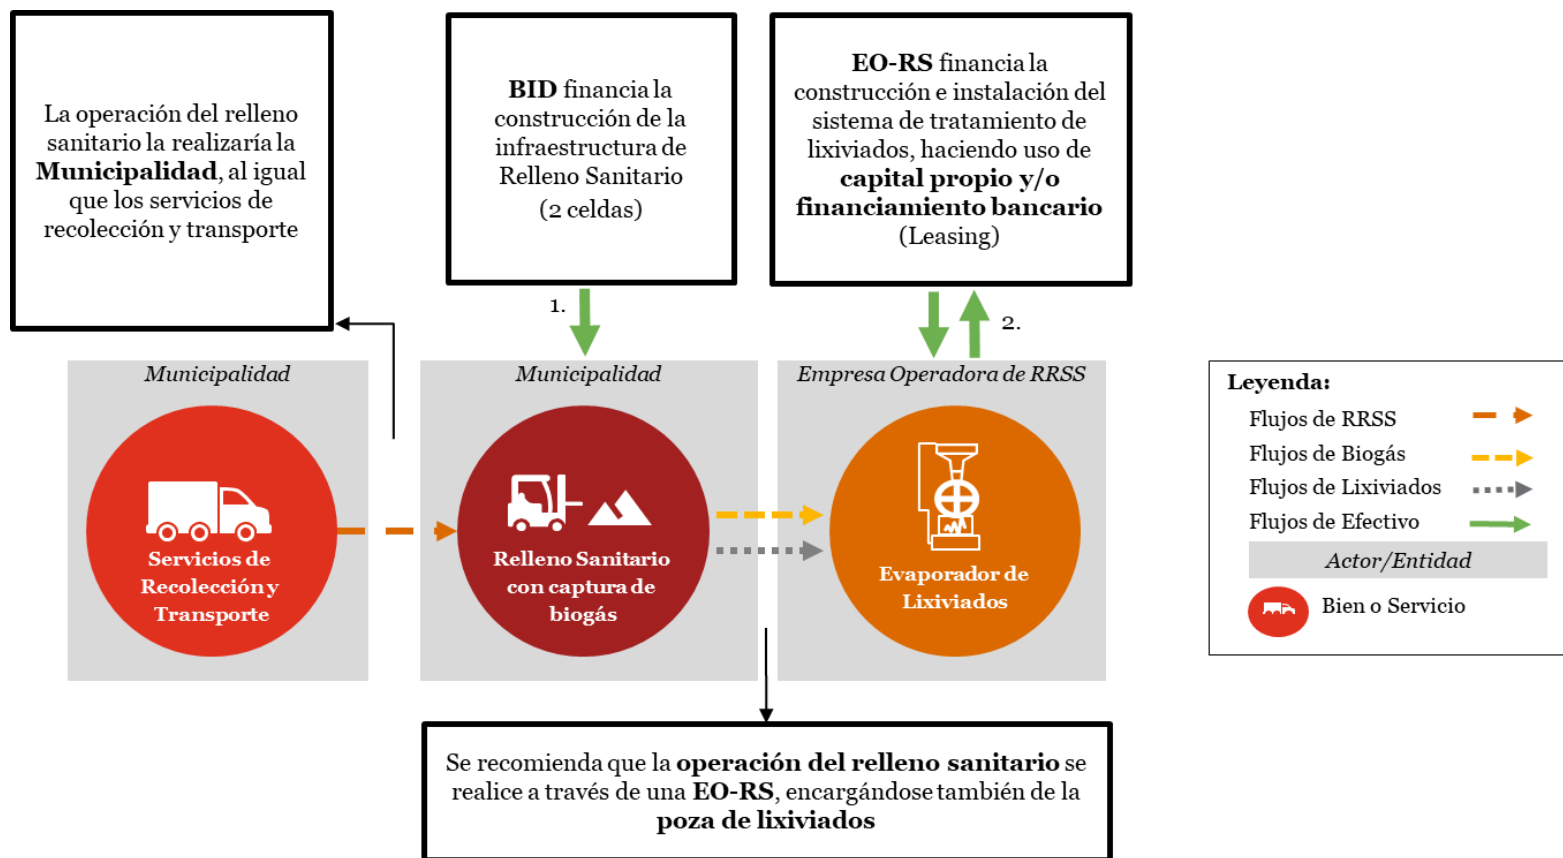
La operación del relleno sanitario la realizaría la **Municipalidad**, al igual que los servicios de recolección y transporte

**BID** financia la construcción de la infraestructura de Relleno Sanitario (2 celdas)

**EO-RS** financia la construcción e instalación del sistema de tratamiento de lixiviados, haciendo uso de **capital propio y/o financiamiento bancario** (Leasing)

1.

2.

*Municipalidad*

Servicios de Recolección y Transporte

*Municipalidad*

Relleno Sanitario con captura de biogás

*Empresa Operadora de RRSS*

Evaporador de Lixiviados

Leyenda:
Flujos de RRSS
Flujos de Biogás
Flujos de Lixiviados
Flujos de Efectivo
*Actor/Entidad*
Bien o Servicio

Se recomienda que la **operación del relleno sanitario** se realice a través de una **EO-RS**, encargándose también de la **poza de lixiviados**